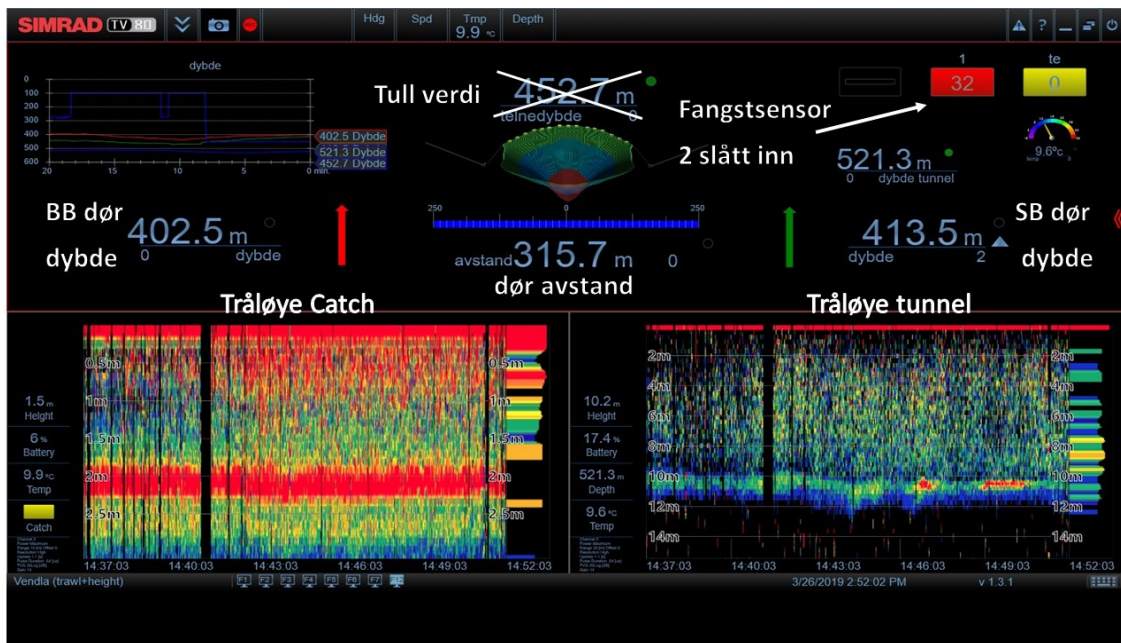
SIMRAD TV80

Hdg Spd Tmp 9.9 °C Depth

dybde

0
100
200
300
400
500
600

20 15 10 5 0 min.

402.5 Dybde
521.3 Dybde
452.7 Dybde

Tull verdi

452.7 m
telnedybde 0

Fangstsensor
2 slått inn

1
32

te
0

9.6°C

521.3 m
0 dybde tunnel

BB dør
dybde

402.5 m
0 dybde

250 0 250

avstand 315.7 m 0
dør avstand

413.5 m
dybde 2

SB dør
dybde

Tråløye Catch

Tråløye tunnel

0.5m
1m
1.5m
2m
2.5m

1.5 m
Height
6 %
Battery
9.9 °C
Temp
Catch

14:37:03 14:40:03 14:43:03 14:46:03 14:49:03 14:52:03

2m
4m
6m
8m
10m
12m
14m

10.2 m
Height
17.4 %
Battery
521.3 m
Depth
9.6 °C
Temp

14:37:03 14:40:03 14:43:03 14:46:03 14:49:03 14:52:03

Vendla (trawl+height)

F1 F2 F3 F4 F5 F6 F7

3/26/2019 2:52:02 PM

v 1.3.1